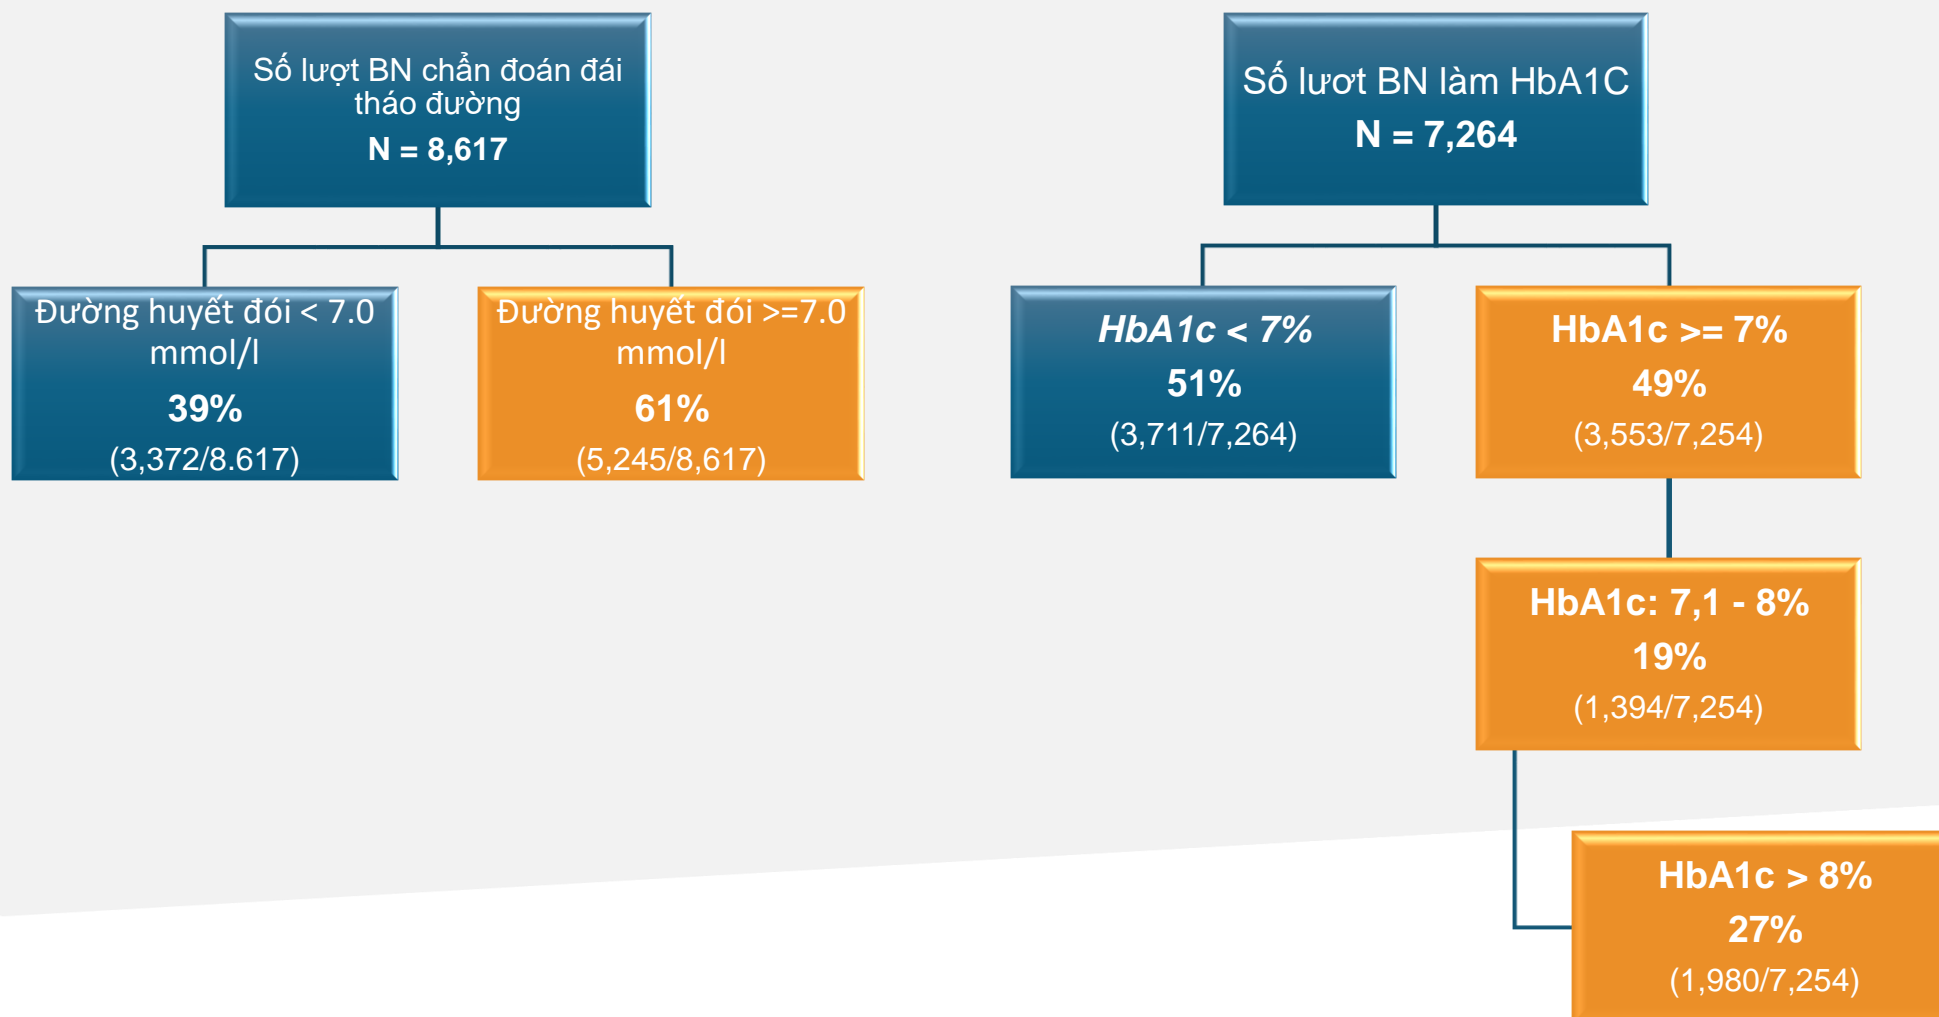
Số lượt BN chẩn đoán đái tháo đường
N = 8,617

Đường huyết đói < 7.0 mmol/l
39%
(3,372/8.617)

Đường huyết đói >=7.0 mmol/l
61%
(5,245/8,617)

Số lượt BN làm HbA1C
N = 7,264

HbA1c < 7%
51%
(3,711/7,264)

HbA1c >= 7%
49%
(3,553/7,254)

HbA1c: 7,1 - 8%
19%
(1,394/7,254)

HbA1c > 8%
27%
(1,980/7,254)